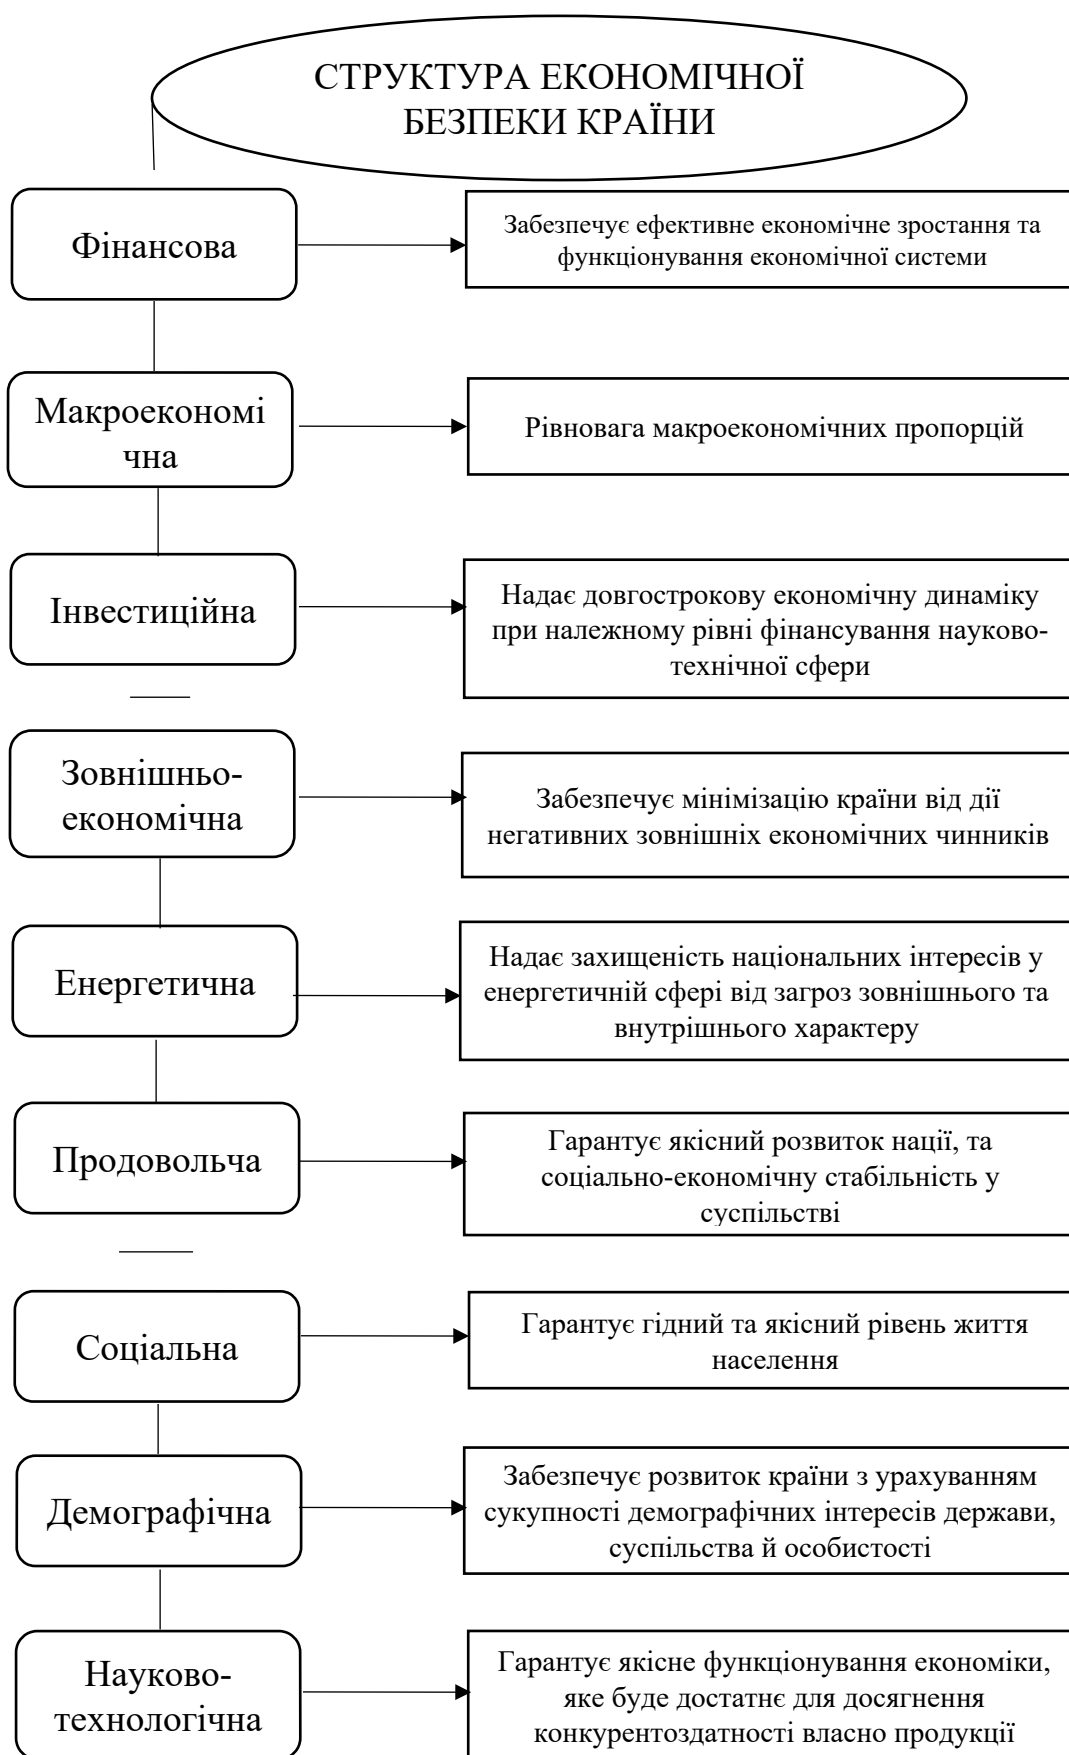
СТРУКТУРА ЕКОНОМІЧНОЇ БЕЗПЕКИ КРАЇНИ

Фінансова

Забезпечує ефективне економічне зростання та функціонування економічної системи

Макроекономічна

Рівновага макроекономічних пропорцій

Інвестиційна

Надає довгострокову економічну динаміку при належному рівні фінансування науково-технічної сфери

Зовнішньо-економічна

Забезпечує мінімізацію країни від дії негативних зовнішніх економічних чинників

Енергетична

Надає захищеність національних інтересів у енергетичній сфері від загроз зовнішнього та внутрішнього характеру

Продовольча

Гарантує якісний розвиток нації, та соціально-економічну стабільність у суспільстві

Соціальна

Гарантує гідний та якісний рівень життя населення

Демографічна

Забезпечує розвиток країни з урахуванням сукупності демографічних інтересів держави, суспільства й особистості

Науково-технологічна

Гарантує якісне функціонування економіки, яке буде достатнє для досягнення конкурентоздатності власно продукції